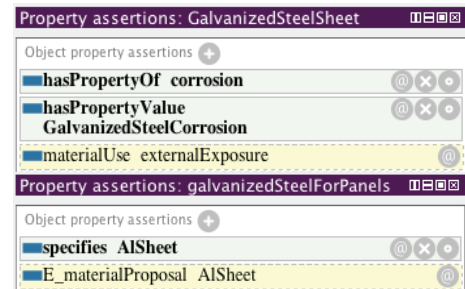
Property assertions: GalvanizedSteelSheet

Object property assertions

hasPropertyOf corrosion

hasPropertyValue GalvanizedSteelCorrosion

materialUse externalExposure

Property assertions: galvanizedSteelForPanels

Object property assertions

specifies AlSheet

E_materialProposal AlSheet